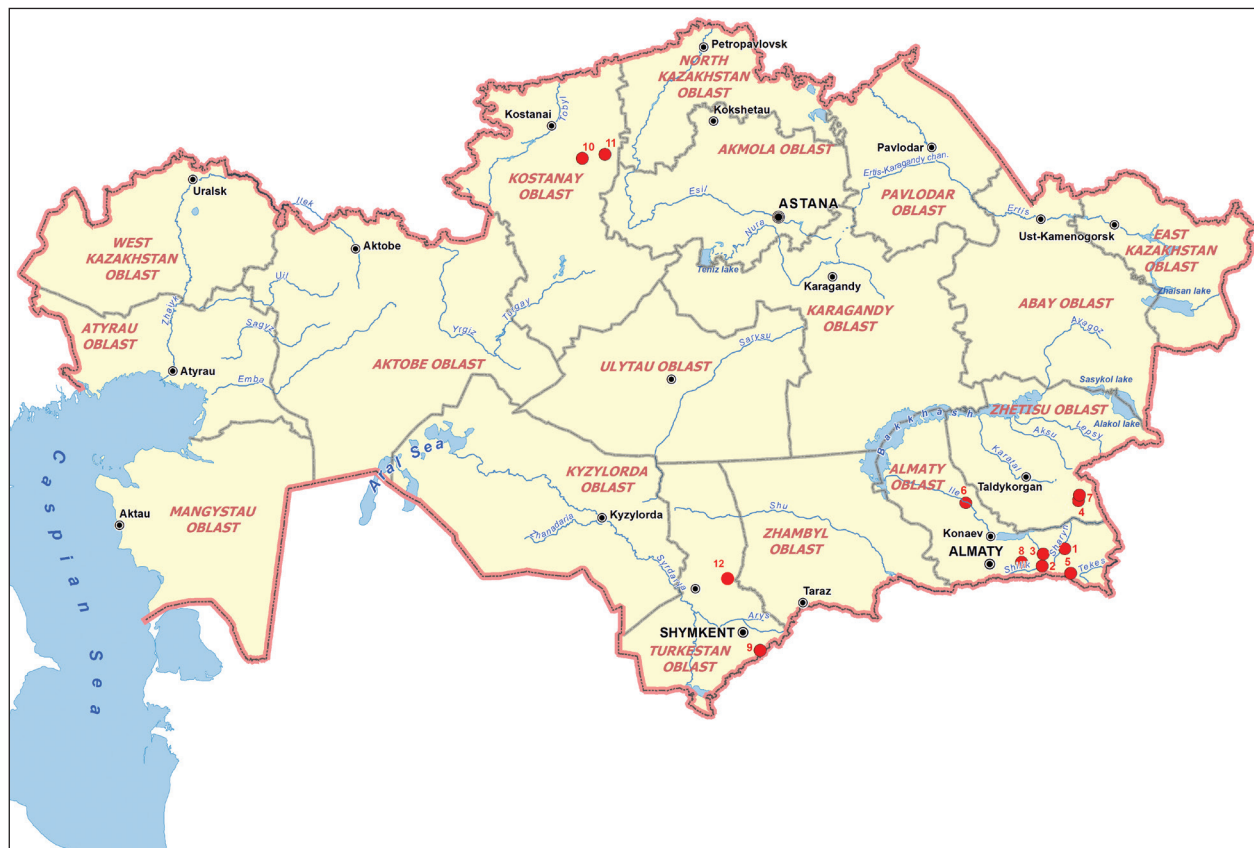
Petropavlovsk
NORTH KAZAKHSTAN OBLAST
Kostanai
Tobyl
Kokshetau
AKMOLA OBLAST
Pavlodar
Ertis-Karagandy chan.
10
11
KOSTANAY OBLAST
Esil
ASTANA
PAVLODAR OBLAST
Ertis
Ust-Kamenogorsk
EAST KAZAKHSTAN OBLAST
Uralsk
Ilek
Aktobe
Nura
Teniz lake
WEST KAZAKHSTAN OBLAST
Karagandy
Zhaisan lake
Uil
ABAY OBLAST
Zhaiyk
Sagyz
Torgay
KARAGANDY OBLAST
Ayagoz
ATYRAU OBLAST
Yrgiz
Sarysu
Atyrau
AKTOBE OBLAST
ULYTAU OBLAST
Emba
Sasykol lake
Balkhash
ZHETISU OBLAST
Aksu
Alakol lake
Lepsy
Aral Sea
Karatal
KYZYLORDA OBLAST
ALMATY OBLAST
Taldykorgan
6
Ile
7
Caspian Sea
Aktau
MANGYSTAU OBLAST
Kyzylorda
Shu
4
ZHAMBYL OBLAST
Konaev
Zhanadaria
8
3
1
ALMATY
Sharyn
Shilik
2
5
Tekes
12
Syrdarya
Taraz
Arys
SHYMKENT
9
TURKESTAN OBLAST